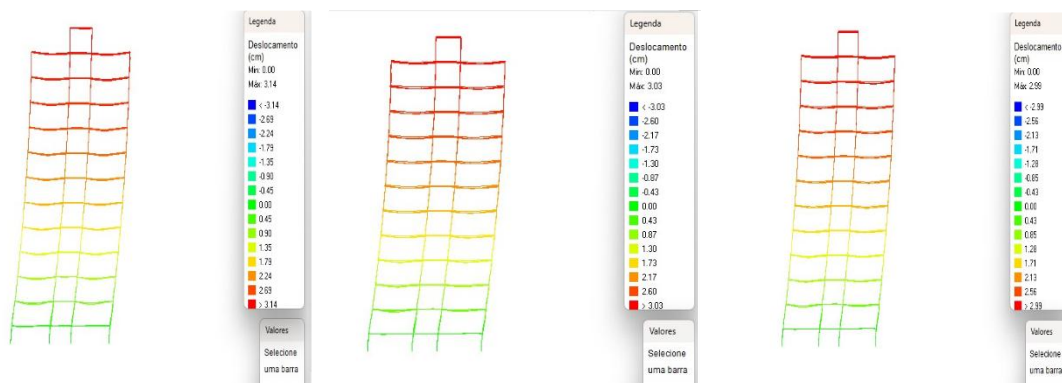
Legenda
Deslocamento (cm)
Mín: 0.00
Máx: 3.14
< -3.14
-2.69
-2.24
-1.79
-1.35
-0.90
-0.45
0.00
0.45
0.90
1.35
1.79
2.24
2.69
> 3.14
Valores
Selecione uma barra

Legenda
Deslocamento (cm)
Mín: 0.00
Máx: 3.03
< -3.03
-2.60
-2.17
-1.73
-1.30
-0.87
-0.43
0.00
0.43
0.87
1.30
1.73
2.17
2.60
> 3.03
Valores
Selecione uma barra

Legenda
Deslocamento (cm)
Mín: 0.00
Máx: 2.99
< -2.99
-2.56
-2.13
-1.71
-1.28
-0.85
-0.43
0.00
0.43
0.85
1.28
1.71
2.13
2.56
> 2.99
Valores
Selecione uma barra